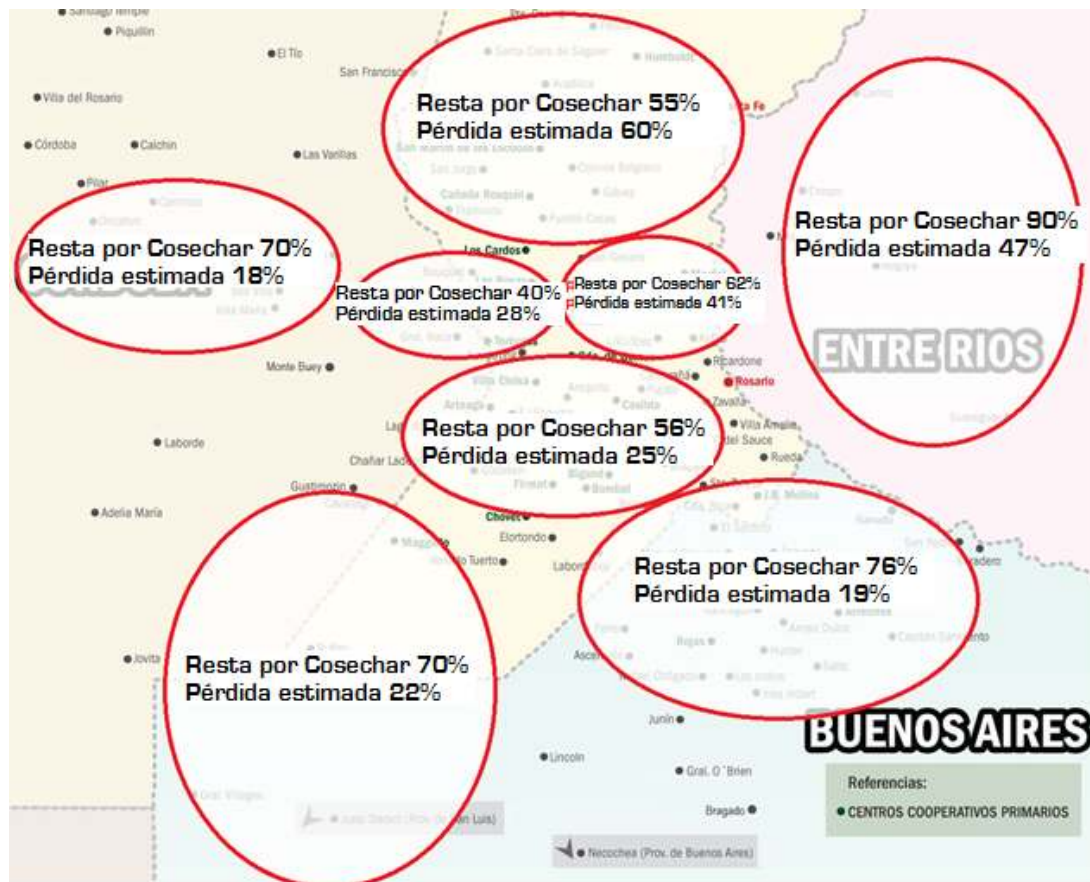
Santiago Temple
Piquillín
El Tío
San Francisco
Villa del Rosario
Córdoba
Calchin
Las Varillas
Pilar

Resta por Cosechar 55%
Pérdida estimada 60%

Santa Fe

Resta por Cosechar 90%
Pérdida estimada 47%

Resta por Cosechar 70%
Pérdida estimada 18%

Los Cardos

Resta por Cosechar 40%
Pérdida estimada 28%

Resta por Cosechar 62%
Pérdida estimada 41%

ENTRE RIOS

Monte Buey
Ricardone
Rosario
Zavalla
Villa Amelia
del Sauce
Rueda
Laborde
Chañar Ladeado
Guatimozín

Resta por Cosechar 56%
Pérdida estimada 25%

Adelia María
Chovet
Elortondo
Venado Tuerto
Labordeboy

Resta por Cosechar 76%
Pérdida estimada 19%

Jovita

Resta por Cosechar 70%
Pérdida estimada 22%

Arrecifes
Ascensión
Junín
Lincoln
Gral. O´Brien
Bragado

BUENOS AIRES

Referencias:
CENTROS COOPERATIVOS PRIMARIOS

Necochea (Prov. de Buenos Aires)
(Prov. de San Luis)